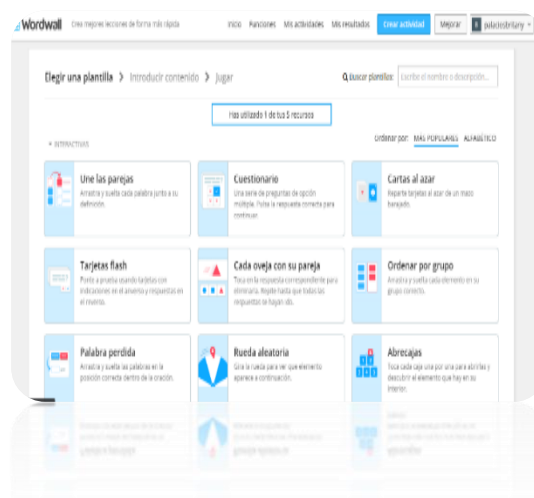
Wordwall Crea mejores lecciones de forma más rápida

Inicio Funciones Mis actividades Mis resultados Crear actividad Mejorar palaciosbrittany

Elegir una plantilla › Introducir contenido › Jugar

Buscar plantillas: Escribe el nombre o descripción...

Has utilizado 1 de tus 5 recursos

INTERACTIVAS

Ordenar por: MÁS POPULARES ALFABÉTICO

Une las parejas
Arrastra y suelta cada palabra junto a su definición.

Cuestionario
Una serie de preguntas de opción múltiple. Pulsa la respuesta correcta para continuar.

Cartas al azar
Reparte tarjetas al azar de un mazo barajado.

Tarjetas flash
Ponte a prueba usando tarjetas con indicaciones en el anverso y respuestas en el reverso.

Cada oveja con su pareja
Toca en la respuesta correspondiente para eliminarla. Repite hasta que todas las respuestas se hayan ido.

Ordenar por grupo
Arrastra y suelta cada elemento en su grupo correcto.

Palabra perdida
Arrastra y suelta las palabras en la posición correcta dentro de la oración.

Rueda aleatoria
Gira la rueda para ver que elemento aparece a continuación.

Abrecajas
Toca cada caja una por una para abrirlas y descubrir el elemento que hay en su interior.